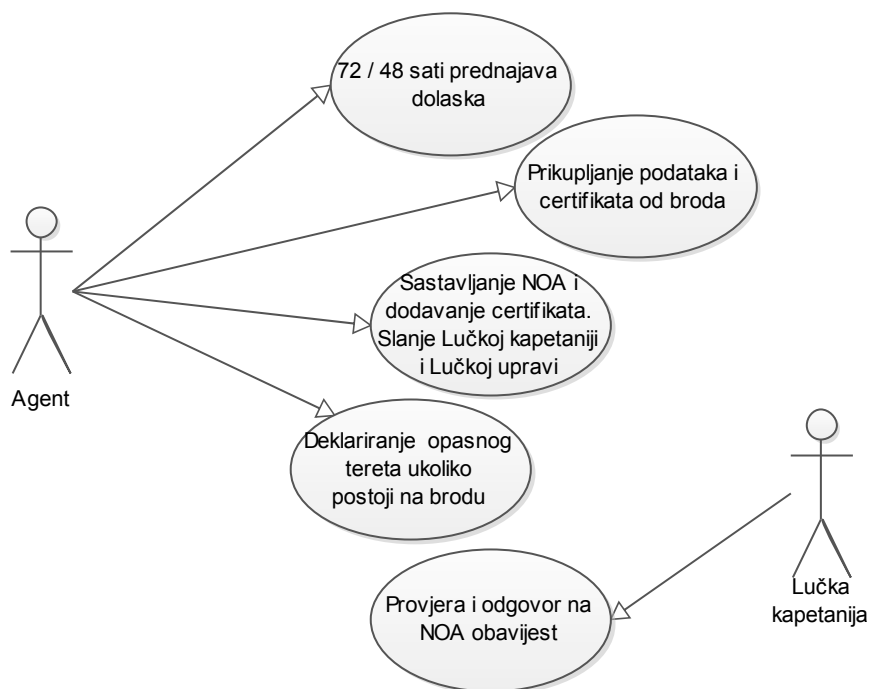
72 / 48 sati prednajava dolaska

Prikupljanje podataka i certifikata od broda

Sastavljanje NOA i dodavanje certifikata. Slanje Lučkoj kapetaniji i Lučkoj upravi

Deklariranje opasnog tereta ukoliko postoji na brodu

Agent

Provjera i odgovor na NOA obavijest

Lučka kapetanija